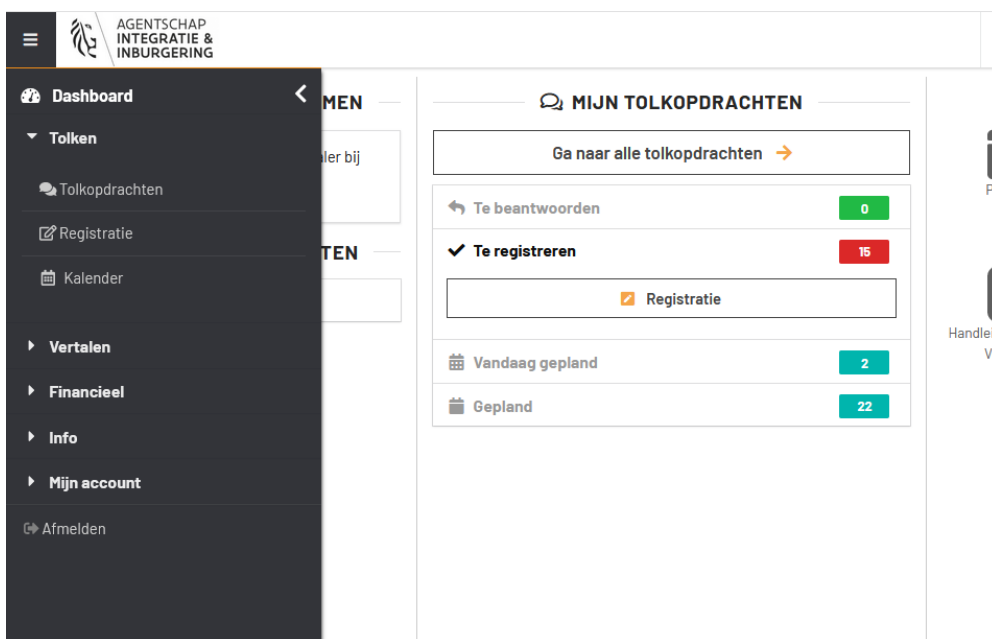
AGENTSCHAP INTEGRATIE & INBURGERING

Dashboard
Tolken
Tolkopdrachten
Registratie
Kalender
Vertalen
Financieel
Info
Mijn account
Afmelden

MEN
ler bij
TEN

MIJN TOLKOPDRACHTEN
Ga naar alle tolkopdrachten →
Te beantwoorden 0
Te registreren 15
Registratie
Vandaag gepland 2
Gepland 22

P
Handle
V